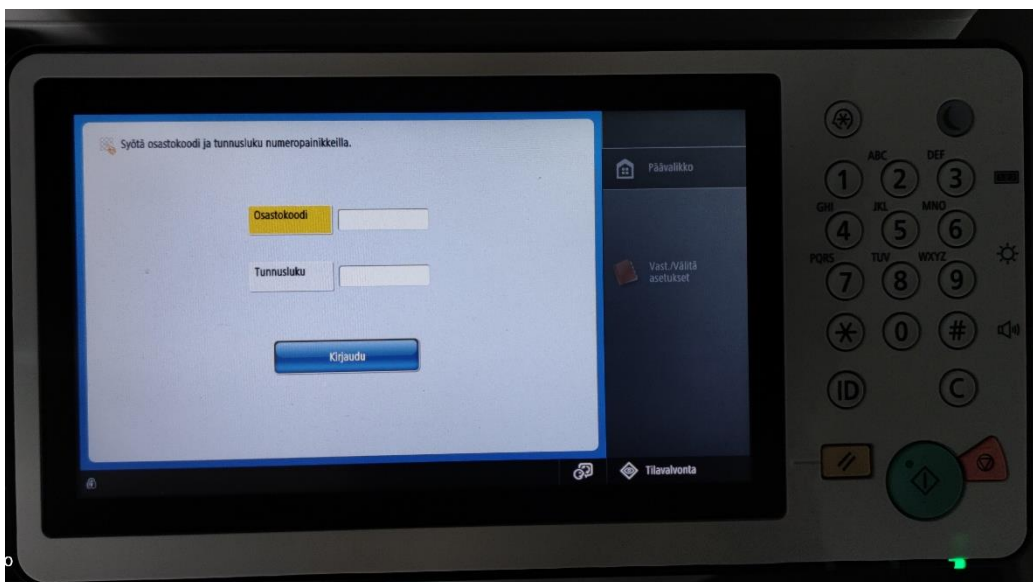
Syötä osastokoodi ja tunnusluku numeropainikkeilla.

Osastokoodi

Tunnusluku

Kirjaudu

Päävalikko

Vast./Välitä asetukset

Tilavalvonta

ABC DEF
1 2 3
GHI JKL MNO
4 5 6
PQRS TUV WXYZ
7 8 9
$*$ 0 #
ID C